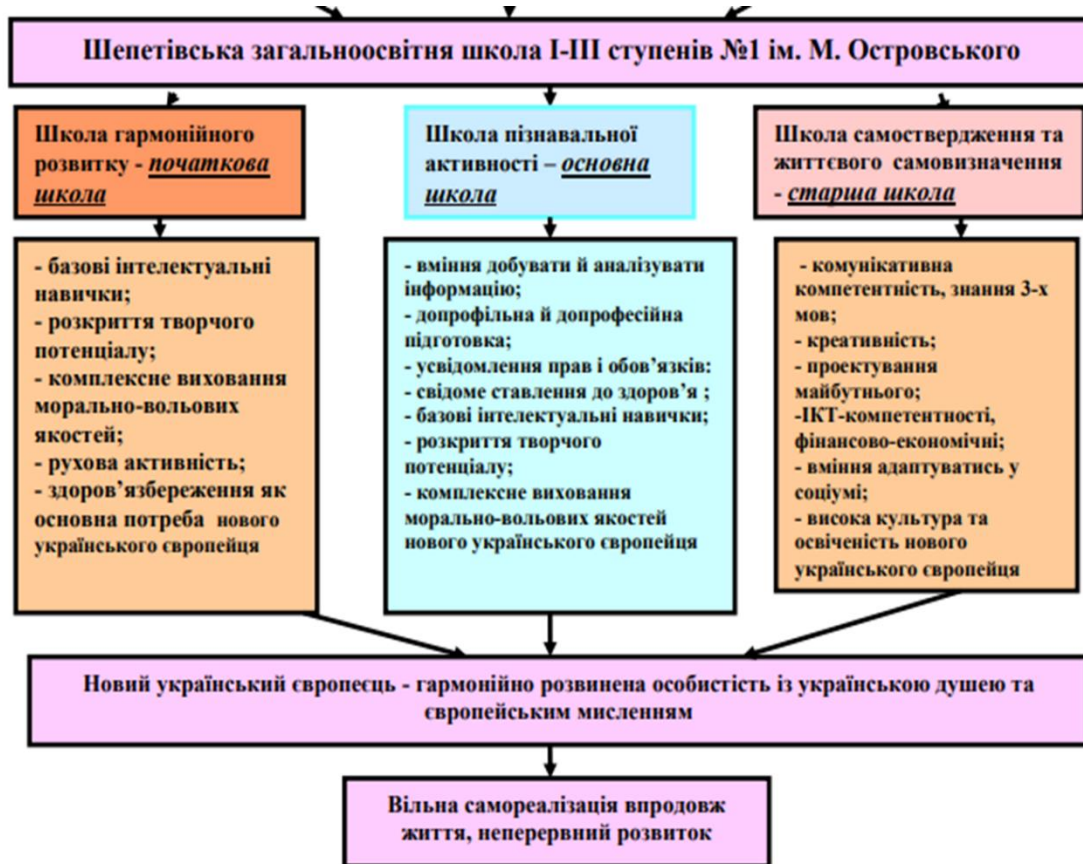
Шепетівська загальноосвітня школа І-ІІІ ступенів №1 ім. М. Островського

Школа гармонійного розвитку - початкова школа

Школа пізнавальної активності – основна школа

Школа самоствердження та життєвого самовизначення - старша школа

- базові інтелектуальні навички;
- розкриття творчого потенціалу;
- комплексне виховання морально-вольових якостей;
- рухова активність;
- здоров'язбереження як основна потреба нового українського європейця

- вміння добувати й аналізувати інформацію;
- допрофільна й допрофесійна підготовка;
- усвідомлення прав і обов'язків:
- свідоме ставлення до здоров'я ;
- базові інтелектуальні навички;
- розкриття творчого потенціалу;
- комплексне виховання морально-вольових якостей нового українського європейця

- комунікативна компетентність, знання 3-х мов;
- креативність;
- проектування майбутнього;
-ІКТ-компетентності, фінансово-економічні;
- вміння адаптуватись у соціумі;
- висока культура та освіченість нового українського європейця

Новий український європеєць - гармонійно розвинена особистість із українською душею та європейським мисленням

Вільна самореалізація впродовж життя, неперервний розвиток